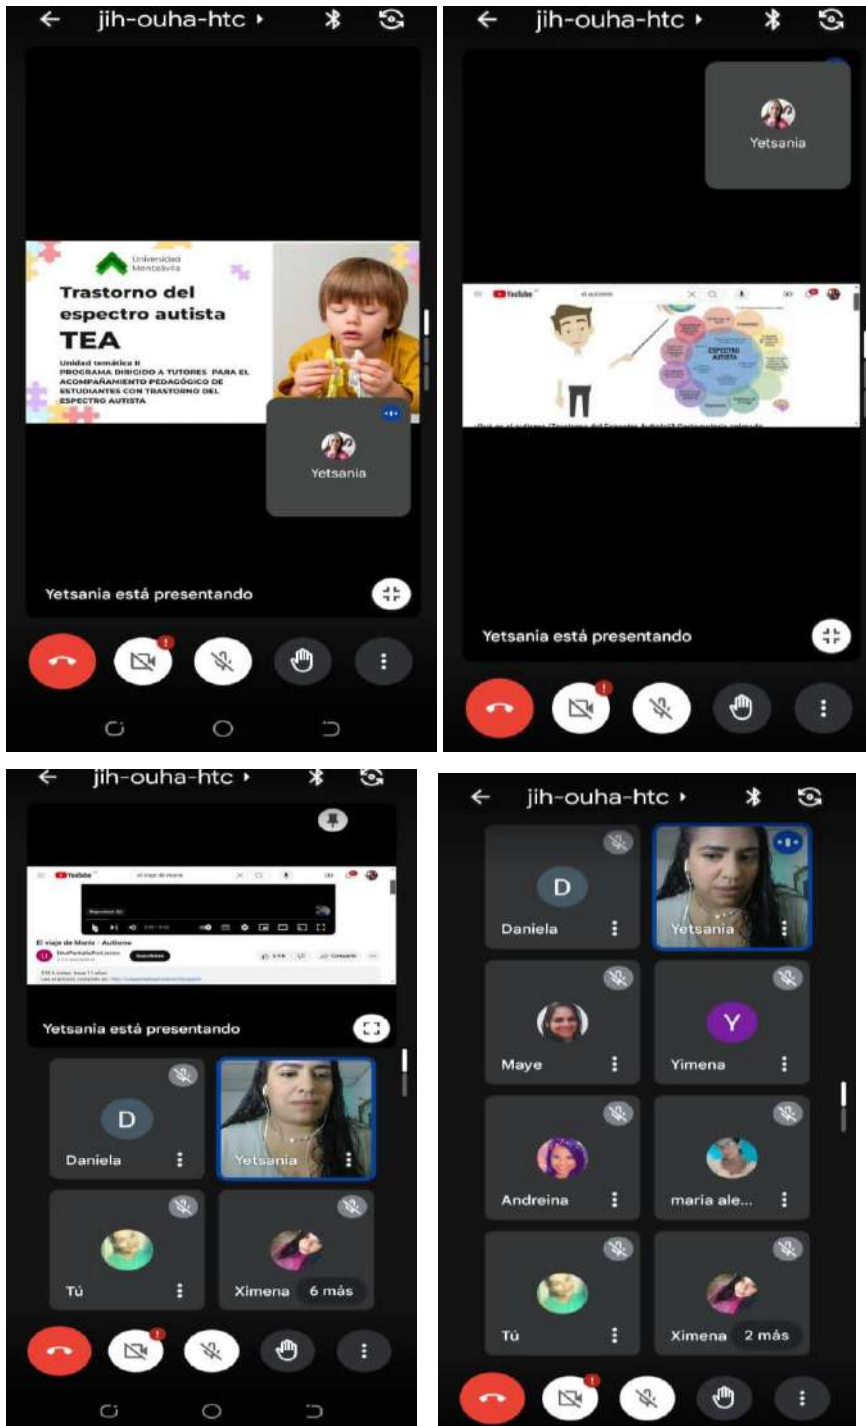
jih-ouha-htc

Universidad Montesávila

Trastorno del espectro autista
TEA

Unidad temática II
PROGRAMA DIRIGIDO A TUTORES PARA EL ACOMPAÑAMIENTO PEDAGÓGICO DE ESTUDIANTES CON TRASTORNO DEL ESPECTRO AUTISTA

Yetsania

Yetsania está presentando

jih-ouha-htc

Yetsania

YouTube

ESPECTRO AUTISTA

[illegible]

Yetsania está presentando

jih-ouha-htc

YouTube

El viaje de María - Autismo

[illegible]

Yetsania está presentando

D
Daniela

Yetsania

Tú

Ximena

6 más

jih-ouha-htc

D
Daniela

Yetsania

Maye

Y
Yimena

Andreina

maria ale...

Tú

Ximena

2 más